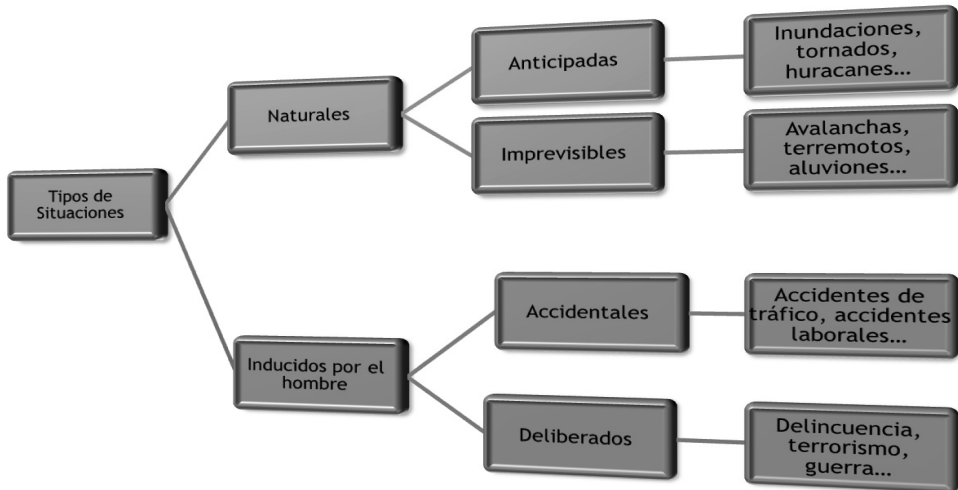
Tipos de Situaciones

Naturales

Anticipadas

Inundaciones, tornados, huracanes…

Imprevisibles

Avalanchas, terremotos, aluviones…

Inducidos por el hombre

Accidentales

Accidentes de tráfico, accidentes laborales…

Deliberados

Delincuencia, terrorismo, guerra…